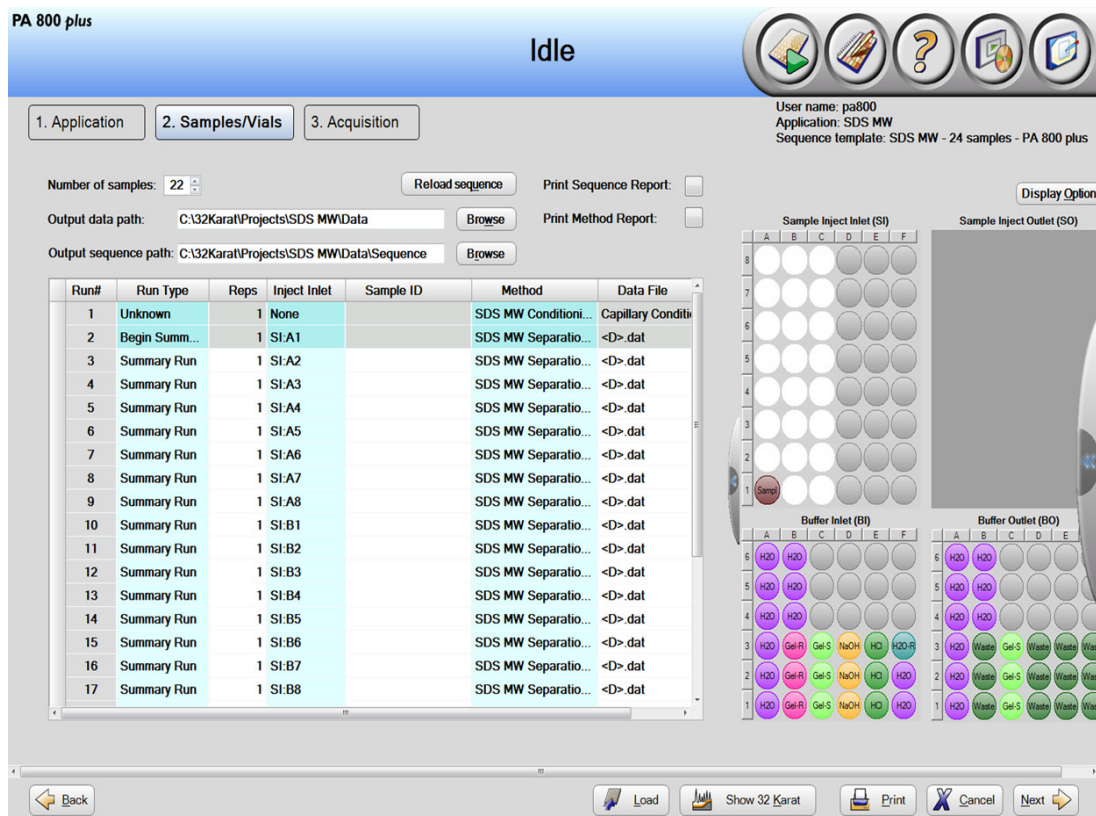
PA 800 *plus*

Idle

1. Application | 2. Samples/Vials | 3. Acquisition

User name: pa800
Application: SDS MW
Sequence template: SDS MW - 24 samples - PA 800 plus

Number of samples: 22

Reload sequence

Print Sequence Report:

Print Method Report:

Display Option

Output data path: C:\32Karat\Projects\SDS MW\Data

Browse

Output sequence path: C:\32Karat\Projects\SDS MW\Data\Sequence

Browse

| Run# | Run Type | Reps | Inject Inlet | Sample ID | Method | Data File |
|---|---|---|---|---|---|---|
| 1 | Unknown | 1 | None | | SDS MW Conditioni... | Capillary Conditi |
| 2 | Begin Summ... | 1 | SI:A1 | | SDS MW Separatio... | <D>.dat |
| 3 | Summary Run | 1 | SI:A2 | | SDS MW Separatio... | <D>.dat |
| 4 | Summary Run | 1 | SI:A3 | | SDS MW Separatio... | <D>.dat |
| 5 | Summary Run | 1 | SI:A4 | | SDS MW Separatio... | <D>.dat |
| 6 | Summary Run | 1 | SI:A5 | | SDS MW Separatio... | <D>.dat |
| 7 | Summary Run | 1 | SI:A6 | | SDS MW Separatio... | <D>.dat |
| 8 | Summary Run | 1 | SI:A7 | | SDS MW Separatio... | <D>.dat |
| 9 | Summary Run | 1 | SI:A8 | | SDS MW Separatio... | <D>.dat |
| 10 | Summary Run | 1 | SI:B1 | | SDS MW Separatio... | <D>.dat |
| 11 | Summary Run | 1 | SI:B2 | | SDS MW Separatio... | <D>.dat |
| 12 | Summary Run | 1 | SI:B3 | | SDS MW Separatio... | <D>.dat |
| 13 | Summary Run | 1 | SI:B4 | | SDS MW Separatio... | <D>.dat |
| 14 | Summary Run | 1 | SI:B5 | | SDS MW Separatio... | <D>.dat |
| 15 | Summary Run | 1 | SI:B6 | | SDS MW Separatio... | <D>.dat |
| 16 | Summary Run | 1 | SI:B7 | | SDS MW Separatio... | <D>.dat |
| 17 | Summary Run | 1 | SI:B8 | | SDS MW Separatio... | <D>.dat |

Sample Inject Inlet (SI)
A B C D E F
8 7 6 5 4 3 2 1
Sampl

Sample Inject Outlet (SO)

Buffer Inlet (BI)
A B C D E F
6 H2O H2O
5 H2O H2O
4 H2O H2O
3 H2O Gel-R Gel-S NaOH HCl H2O-R
2 H2O Gel-R Gel-S NaOH HCl H2O
1 H2O Gel-R Gel-S NaOH HCl H2O

Buffer Outlet (BO)
A B C D E
6 H2O H2O
5 H2O H2O
4 H2O H2O
3 H2O Waste Gel-S Waste Waste Was
2 H2O Waste Gel-S Waste Waste Was
1 H2O Waste Gel-S Waste Waste Was

Back

Load

Show 32 Karat

Print

Cancel

Next